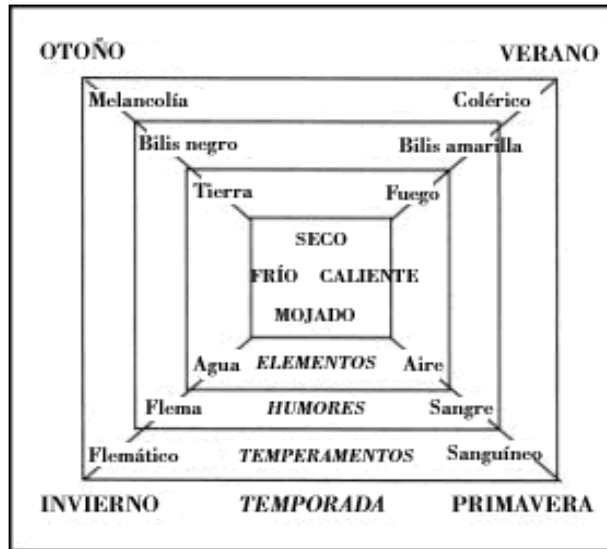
OTOÑO

VERANO

Melancolía

Colérico

Bilis negro

Bilis amarilla

Tierra

Fuego

SECO

FRÍO CALIENTE

MOJADO

Agua *ELEMENTOS* Aire

Flema *HUMORES* Sangre

Flemático *TEMPERAMENTOS* Sanguíneo

INVIERNO *TEMPORADA* PRIMAVERA